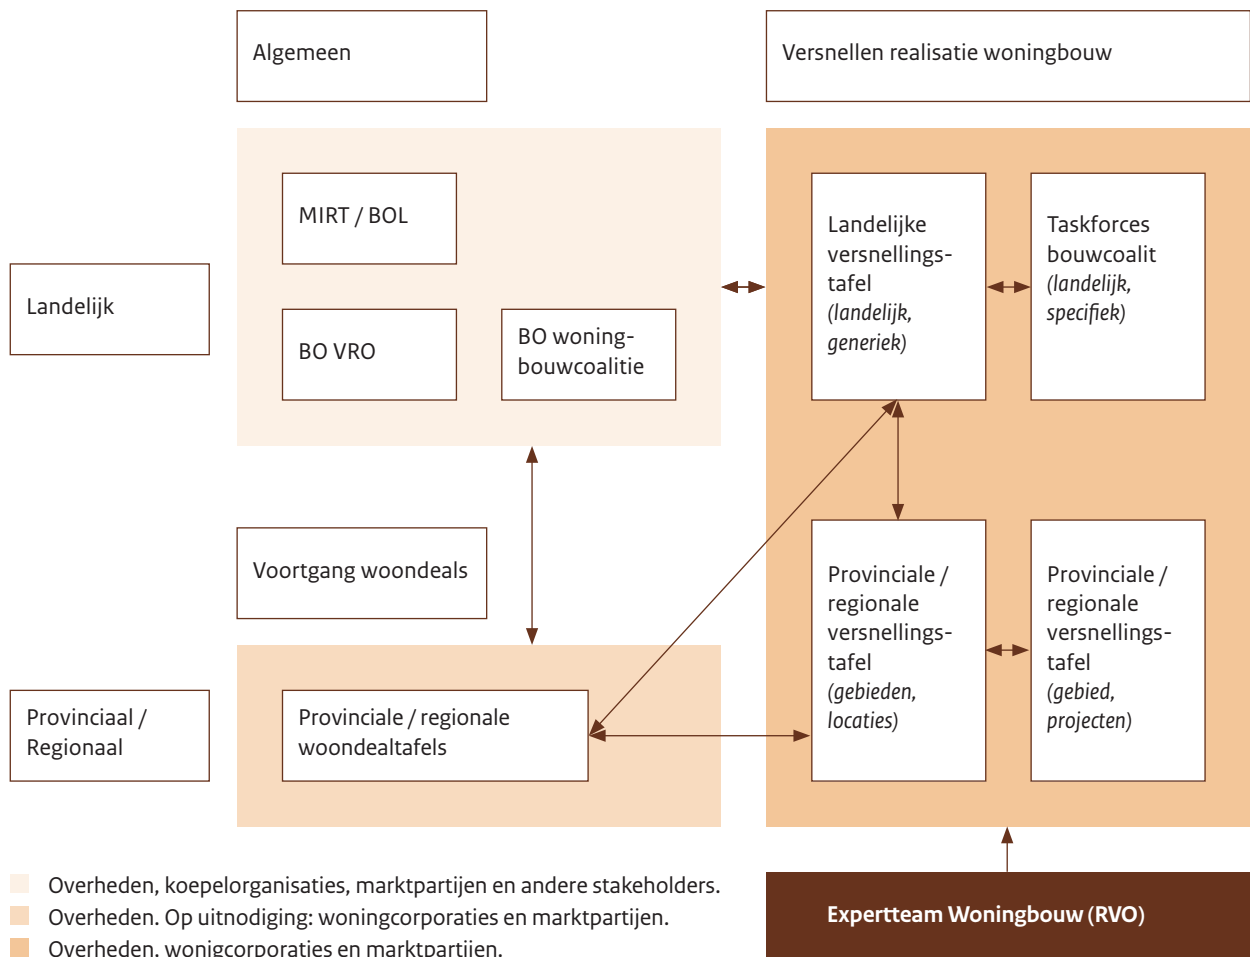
Algemeen

Versnellen realisatie woningbouw

Landelijk

MIRT / BOL

BO VRO

BO woningbouwcoalitie

Landelijke versnellingstafel *(landelijk, generiek)*

Taskforces bouwcoalit *(landelijk, specifiek)*

Voortgang woondeals

Provinciaal / Regionaal

Provinciale / regionale woondealtafels

Provinciale / regionale versnellingstafel *(gebieden, locaties)*

Provinciale / regionale versnellingstafel *(gebied, projecten)*

Overheden, koepelorganisaties, marktpartijen en andere stakeholders.

Overheden. Op uitnodiging: woningcorporaties en marktpartijen.

Overheden, wonigcorporaties en marktpartijen.

Expertteam Woningbouw (RVO)